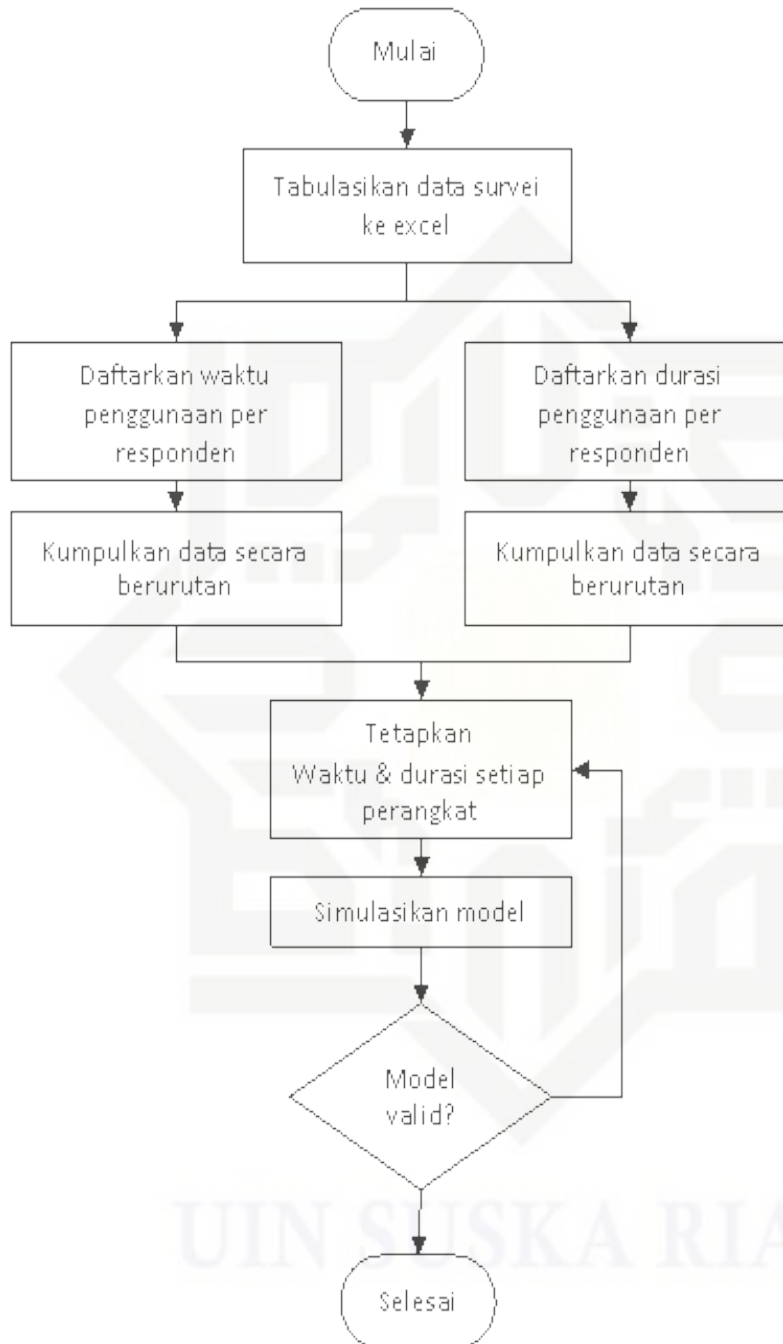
Mulai

Tabulasikan data survei ke excel

Daftarkan waktu penggunaan per responden

Daftarkan durasi penggunaan per responden

Kumpulkan data secara berurutan

Kumpulkan data secara berurutan

Tetapkan Waktu & durasi setiap perangkat

Simulasikan model

Model valid?

Selesai

UIN SUSKA RIA